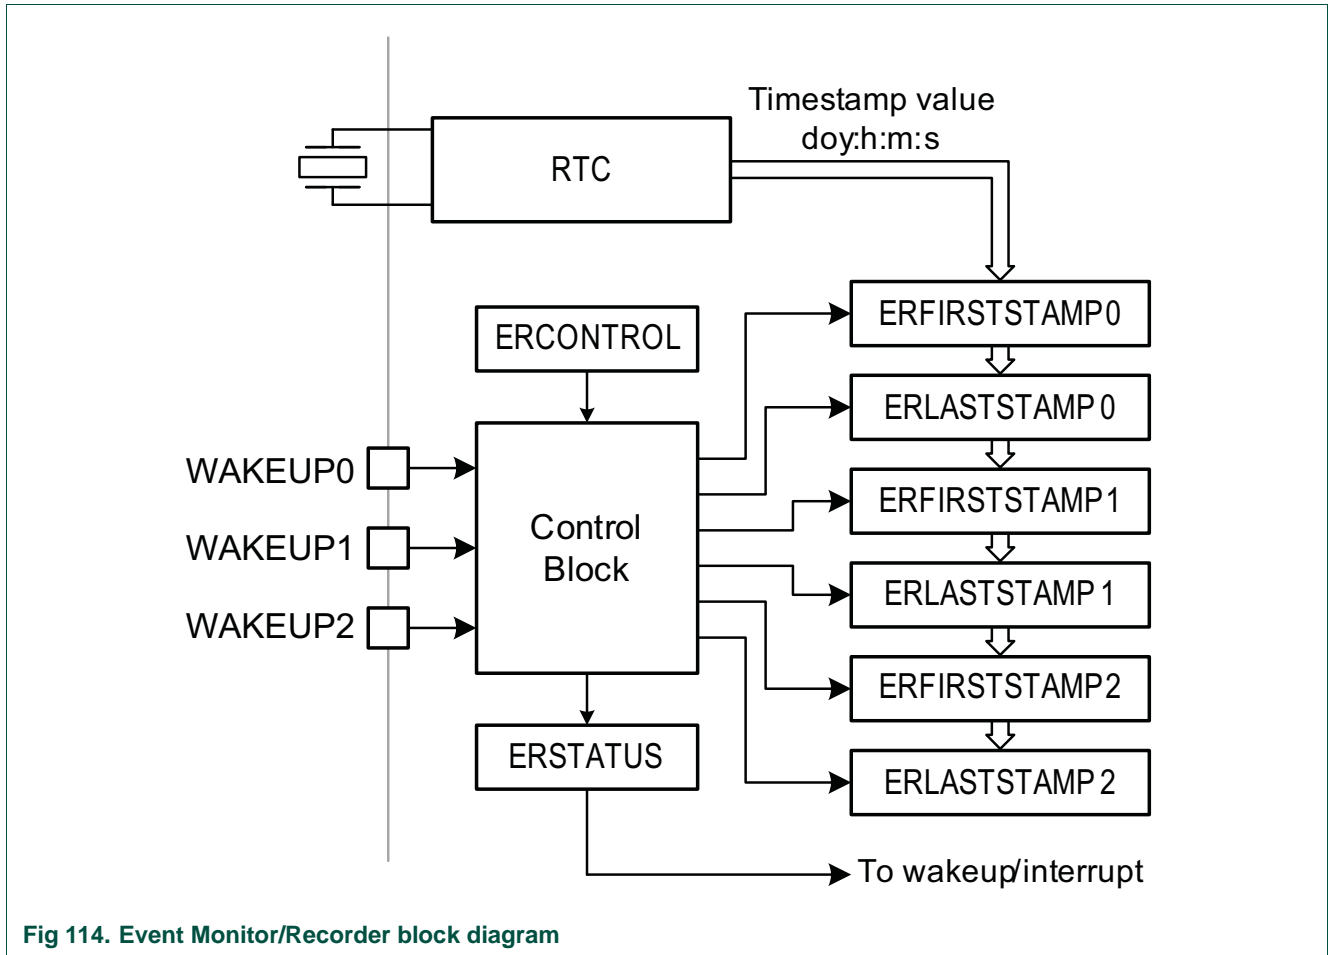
Timestamp value
doy:h:m:s

RTC

ERCONTROL

ERFIRSTSTAMP0

ERLASTSTAMP0

ERFIRSTSTAMP1

ERLASTSTAMP1

ERFIRSTSTAMP2

ERLASTSTAMP2

WAKEUP0

WAKEUP1

WAKEUP2

Control Block

ERSTATUS

To wakeup/interrupt

Fig 114. Event Monitor/Recorder block diagram